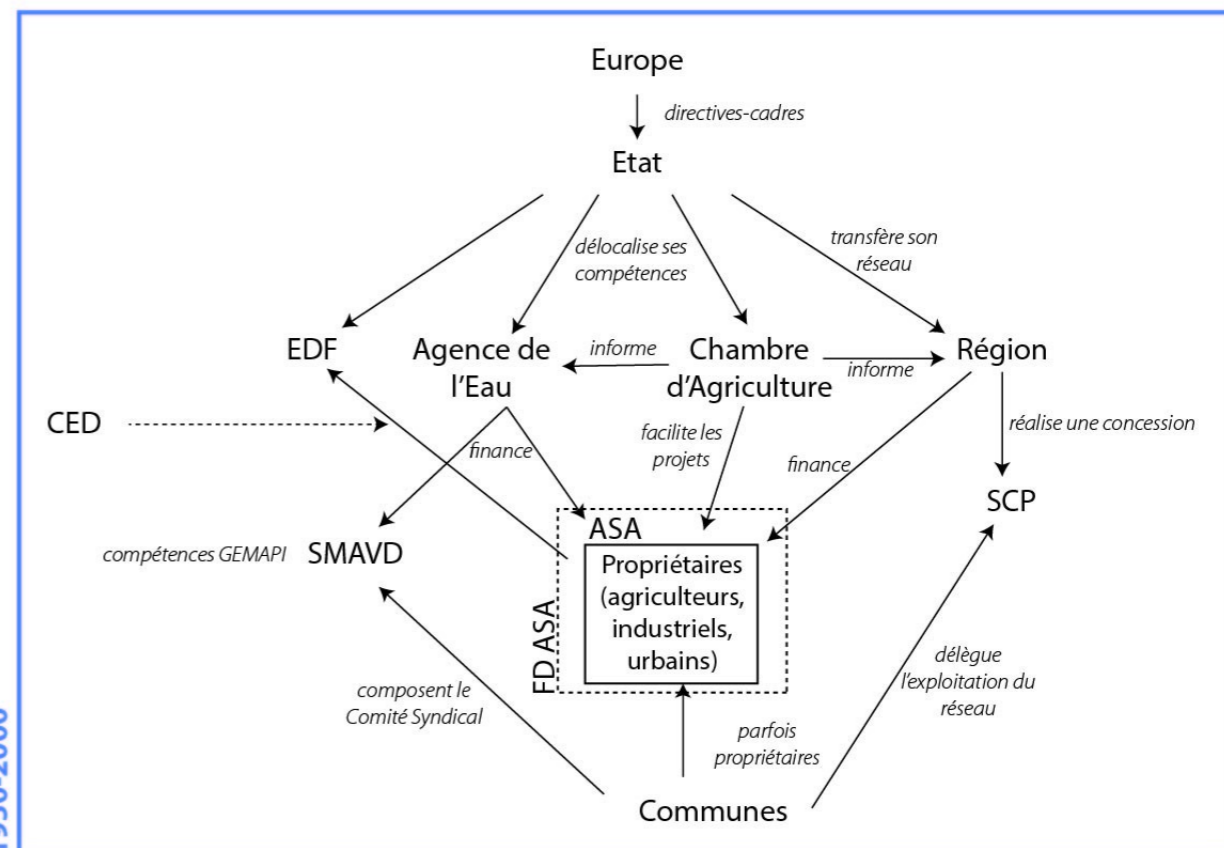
Europe

directives-cadres

Etat

délocalise ses compétences

transfère son réseau

EDF

Agence de l'Eau

informe

Chambre d'Agriculture

informe

Région

CED

finance

facilite les projets

finance

réalise une concession

SCP

compétences GEMAPI

SMAVD

ASA

Propriétaires (agriculteurs, industriels, urbains)

FD ASA

composent le Comité Syndical

parfois propriétaires

délègue l'exploitation du réseau

Communes

1950-2000